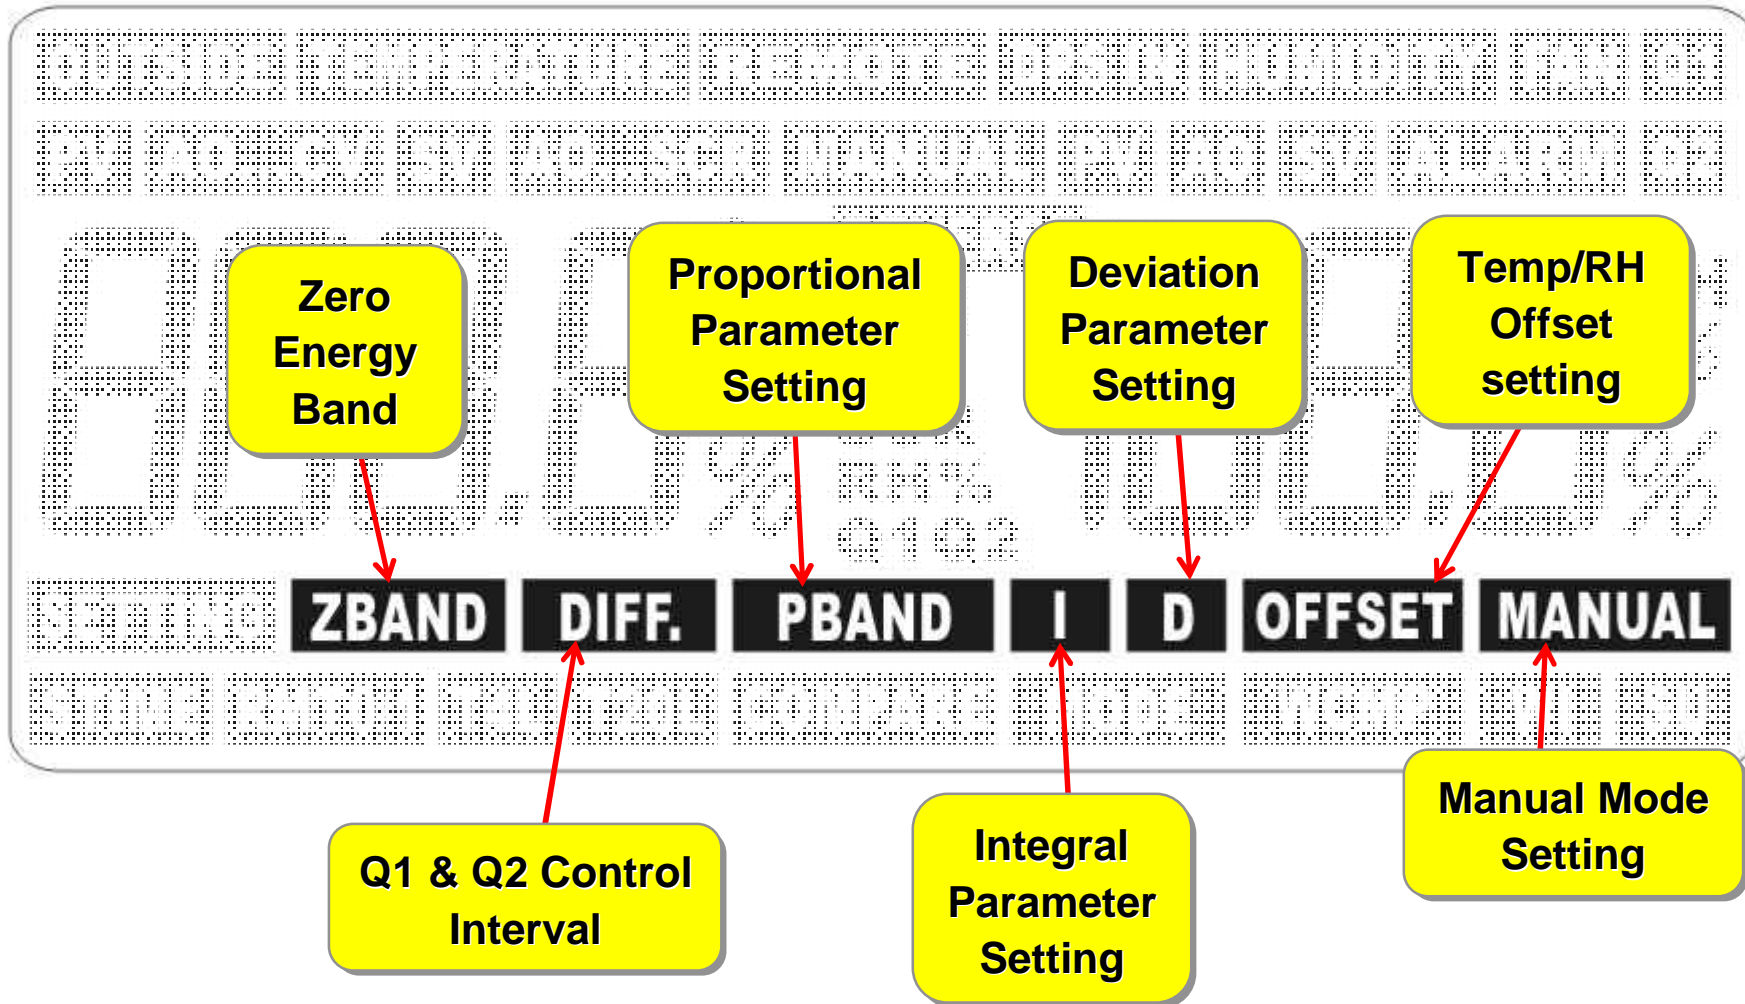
OUTSIDE TEMPERATURE REMOTE DP.SW HUMIDITY FAN Q1

PV RO.REV SV RO.SGR MANUAL PV RO SV ALARM Q2

Zero Energy Band

Proportional Parameter Setting

Deviation Parameter Setting

Temp/RH Offset setting

%

RH%

Q1 Q2

%

SETTING ZBAND DIFF. PBAND I D OFFSET MANUAL

STIME RATIO T40 T20L COMPARE MODE RWCMP H/L ESU

Q1 & Q2 Control Interval

Integral Parameter Setting

Manual Mode Setting